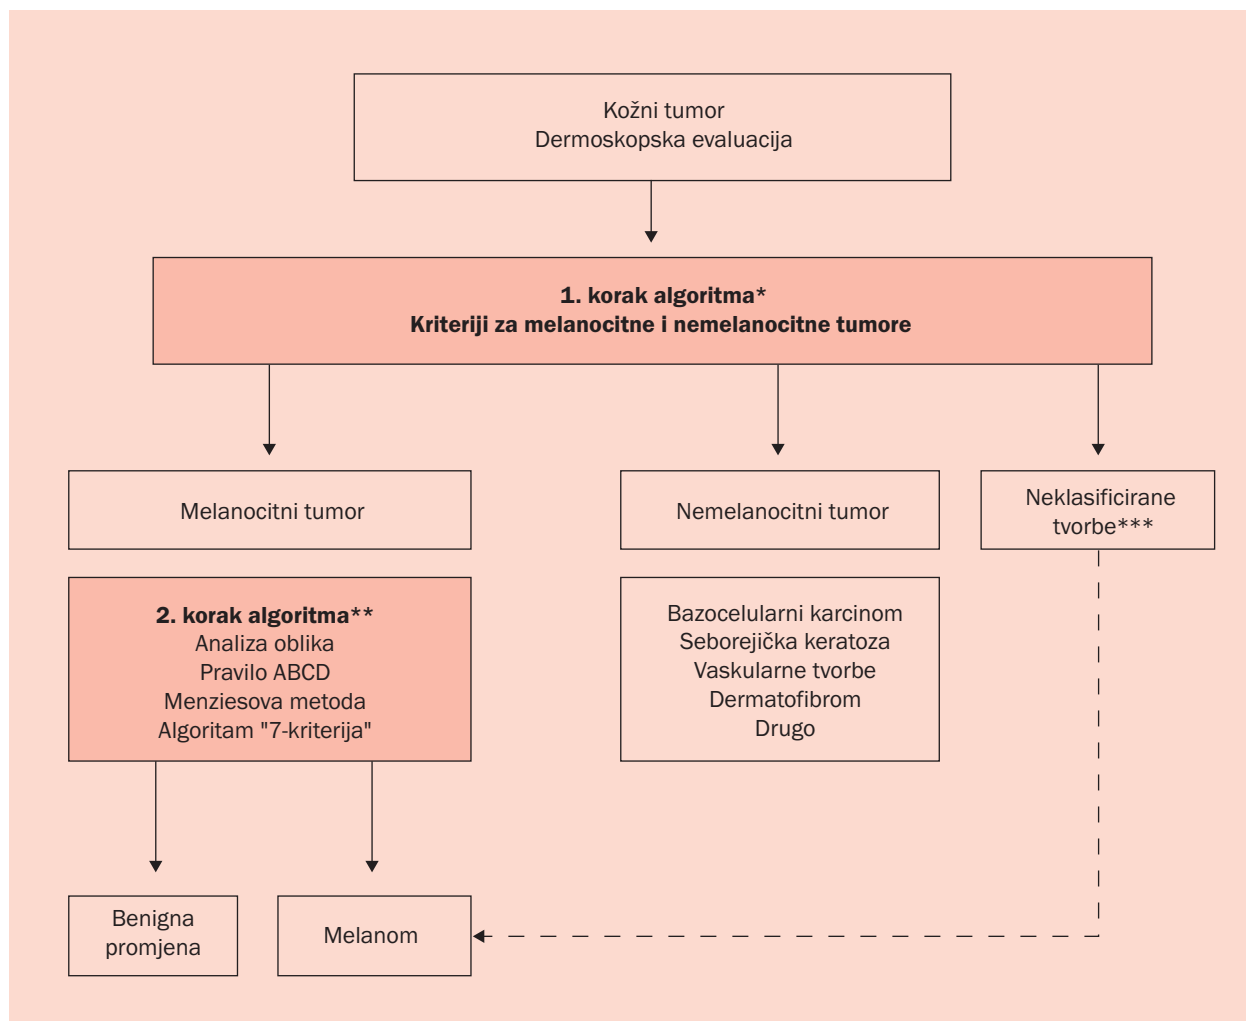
Kožni tumor
Dermoskopska evaluacija

**1. korak algoritma***
**Kriteriji za melanocitne i nemelanocitne tumore**

Melanocitni tumor

Nemelanocitni tumor

Neklasificirane tvorbe***

**2. korak algoritma****
Analiza oblika
Pravilo ABCD
Menziesova metoda
Algoritam "7-kriterija"

Bazocelularni karcinom
Seborejička keratoza
Vaskularne tvorbe
Dermatofibrom
Drugo

Benigna promjena

Melanom